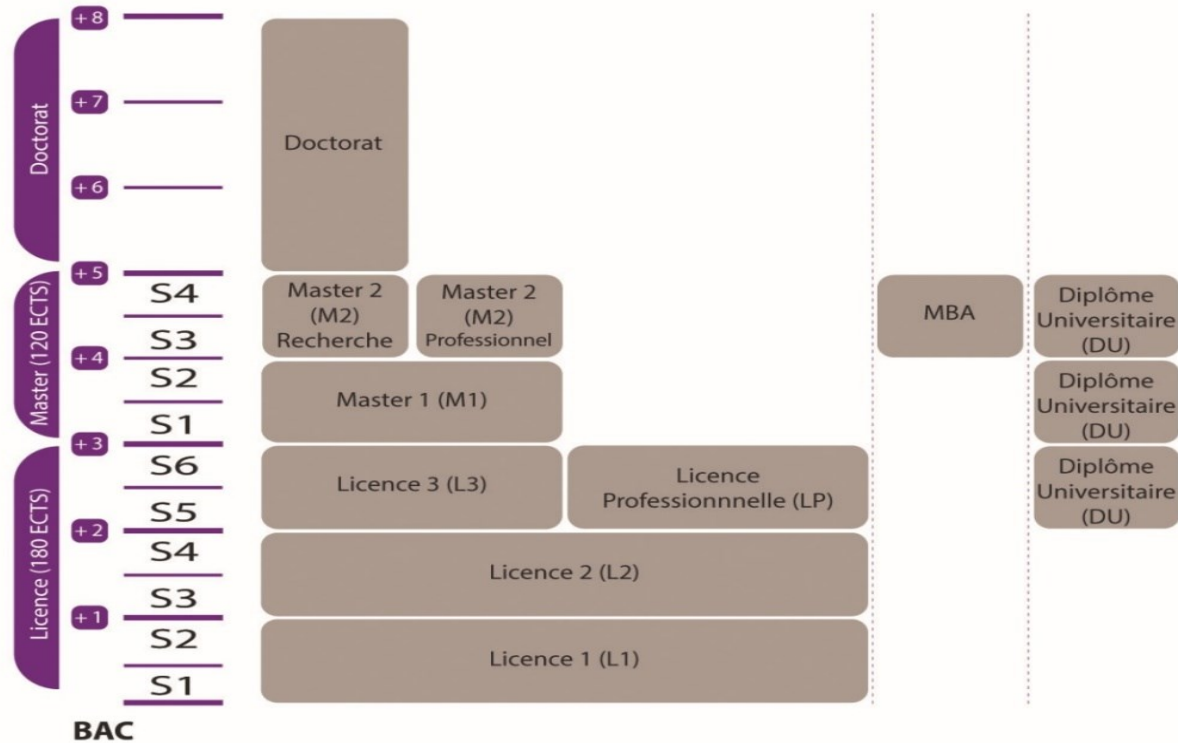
Doctorat
+8
+7
+6
Doctorat

Master (120 ECTS)
+5
S4
S3
+4
S2
S1
Master 2 (M2) Recherche
Master 2 (M2) Professionnel
Master 1 (M1)
MBA
Diplôme Universitaire (DU)
Diplôme Universitaire (DU)

Licence (180 ECTS)
+3
S6
S5
+2
S4
S3
+1
S2
S1
Licence 3 (L3)
Licence Professionnnelle (LP)
Diplôme Universitaire (DU)
Licence 2 (L2)
Licence 1 (L1)

BAC